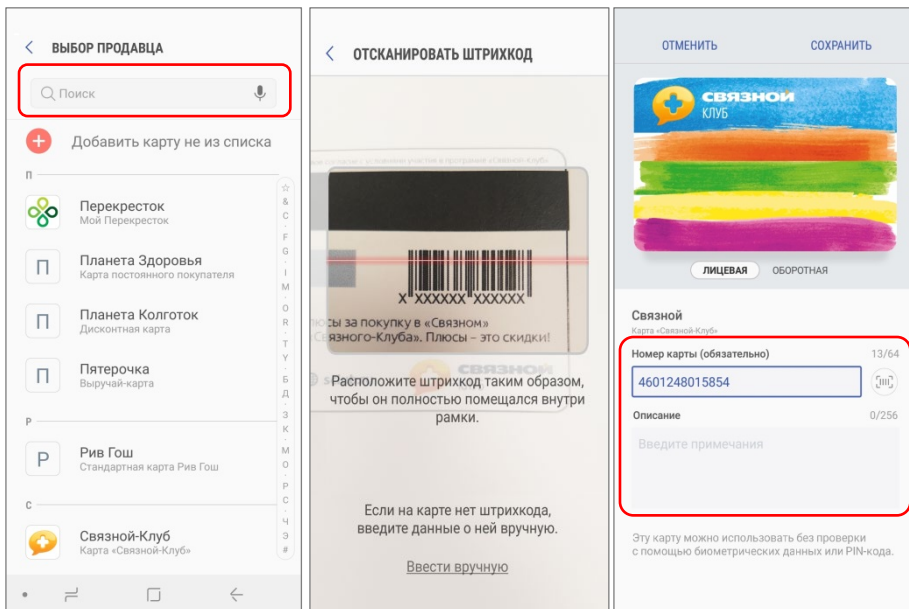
ВЫБОР ПРОДАВЦА

Поиск

Добавить карту не из списка

П

Перекресток
Мой Перекресток

Планета Здоровья
Карта постоянного покупателя

Планета Колготок
Дисконтная карта

Пятерочка
Выручай-карта

Р

Рив Гош
Стандартная карта Рив Гош

С

Связной-Клуб
Карта «Связной-Клуб»

☆ & C F G I M O R T Y Б Д З К М О Р С Ч Э #

ОТСКАНИРОВАТЬ ШТРИХКОД

X XXXXXX XXXXXX

люсы за покупку в «Связном» Связного-Клуба». Плюсы – это скидки!

Расположите штрихкод таким образом, чтобы он полностью помещался внутри рамки.

Если на карте нет штрихкода, введите данные о ней вручную.

Ввести вручную

ОТМЕНИТЬ

СОХРАНИТЬ

СВЯЗНОЙ КЛУБ

ЛИЦЕВАЯ

ОБОРОТНАЯ

Связной
Карта «Связной-Клуб»

Номер карты (обязательно)
13/64

4601248015854

Описание
0/256

Введите примечания

Эту карту можно использовать без проверки с помощью биометрических данных или PIN-кода.